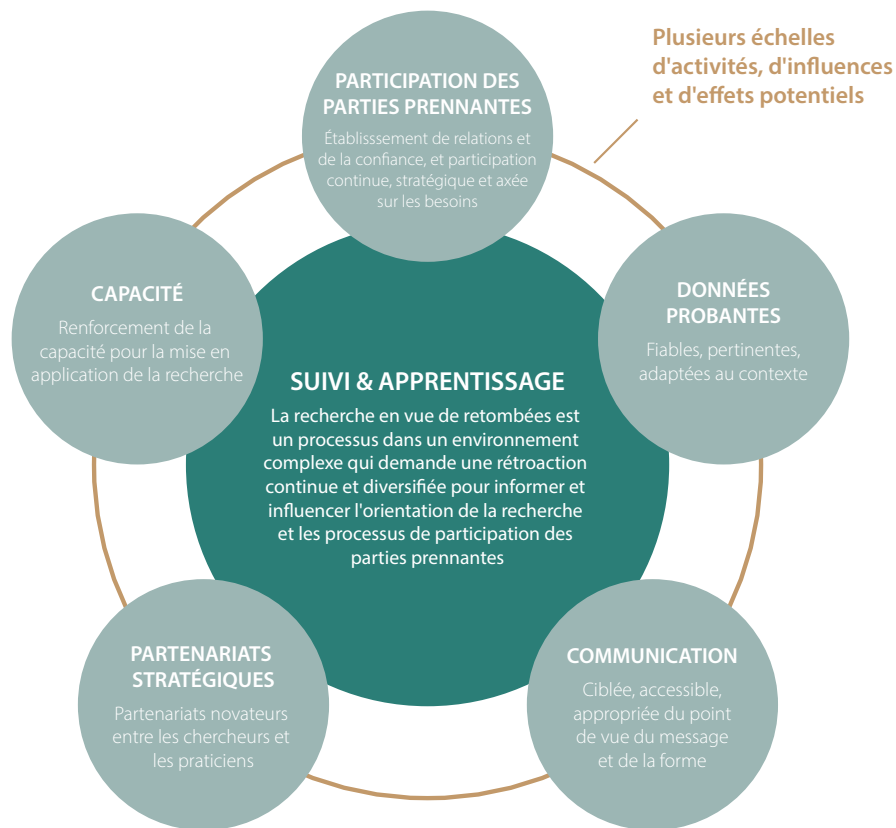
Plusieurs échelles d'activités, d'influences et d'effets potentiels

PARTICIPATION DES PARTIES PRENNANTES

Établisssement de relations et de la confiance, et participation continue, stratégique et axée sur les besoins

CAPACITÉ

Renforcement de la capacité pour la mise en application de la recherche

DONNÉES PROBANTES

Fiables, pertinentes, adaptées au contexte

SUIVI & APPRENTISSAGE

La recherche en vue de retombées est un processus dans un environnement complexe qui demande une rétroaction continue et diversifiée pour informer et influencer l'orientation de la recherche et les processus de participation des parties prennantes

PARTENARIATS STRATÉGIQUES

Partenariats novateurs entre les chercheurs et les praticiens

COMMUNICATION

Ciblée, accessible, appropriée du point de vue du message et de la forme